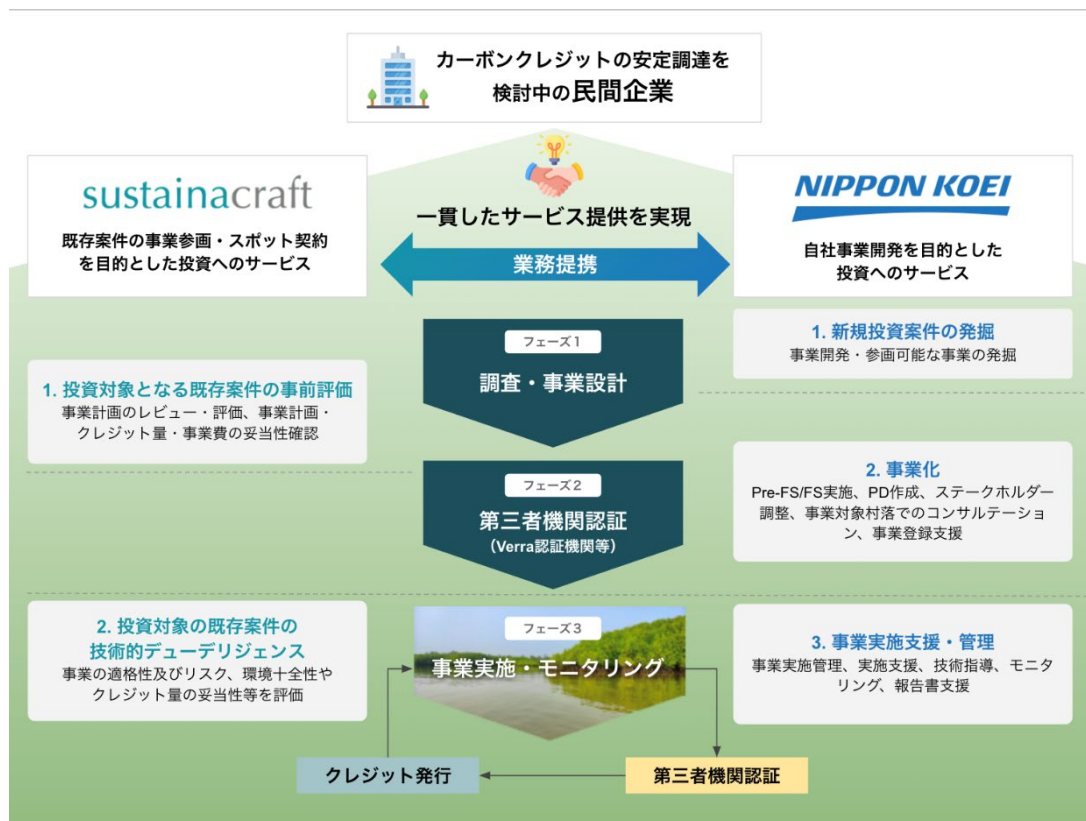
カーボンクレジットの安定調達を検討中の民間企業

sustainacraft

既存案件の事業参画・スポット契約を目的とした投資へのサービス

一貫したサービス提供を実現

業務提携

NIPPON KOEI

自社事業開発を目的とした投資へのサービス

フェーズ1
調査・事業設計

1. 新規投資案件の発掘
事業開発・参画可能な事業の発掘

1. 投資対象となる既存案件の事前評価
事業計画のレビュー・評価、事業計画・クレジット量・事業費の妥当性確認

フェーズ2
第三者機関認証
（Verra認証機関等）

2. 事業化
Pre-FS/FS実施、PD作成、ステークホルダー調整、事業対象村落でのコンサルテーション、事業登録支援

2. 投資対象の既存案件の技術的デューデリジェンス
事業の適格性及びリスク、環境十全性やクレジット量の妥当性等を評価

フェーズ3
事業実施・モニタリング

3. 事業実施支援・管理
事業実施管理、実施支援、技術指導、モニタリング、報告書支援

クレジット発行

第三者機関認証